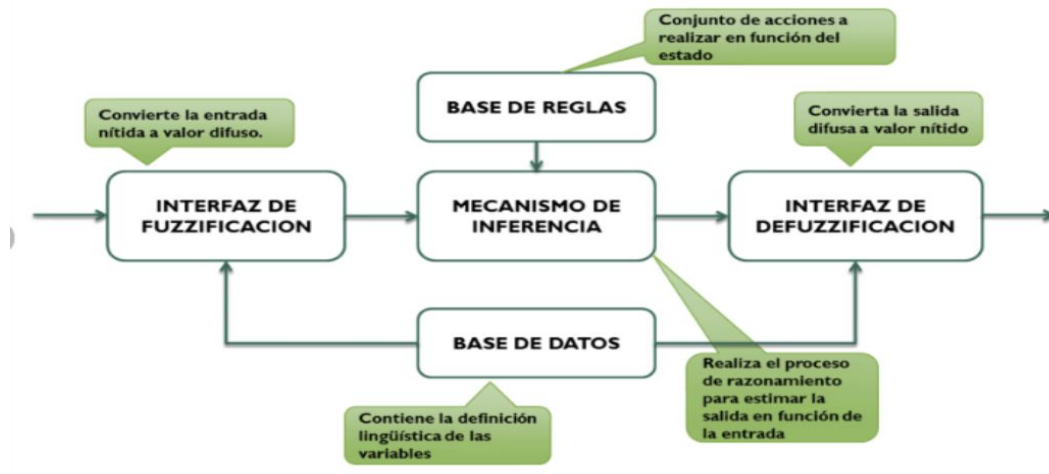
Conjunto de acciones a realizar en función del estado

BASE DE REGLAS

Convierte la entrada nítida a valor difuso.

Convierta la salida difusa a valor nítido

INTERFAZ DE FUZZIFICACION

MECANISMO DE INFERENCIA

INTERFAZ DE DEFUZZIFICACION

BASE DE DATOS

Realiza el proceso de razonamiento para estimar la salida en función de la entrada

Contiene la definición lingüística de las variables